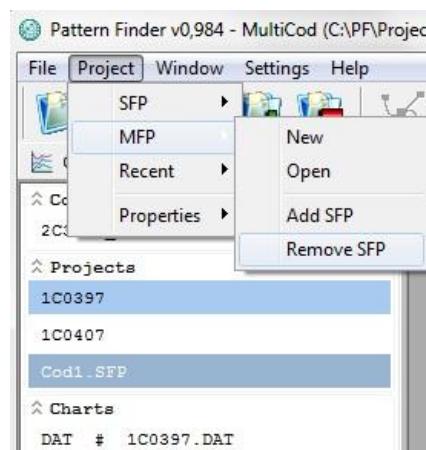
Pattern Finder v0,984 - MultiCod (C:\PF\Projec

File Project Window Settings Help

SFP
MFP
Recent
Properties

New
Open
Add SFP
Remove SFP

Co
2C

Projects
1C0397
1C0407
Cod1.SFP

Charts
DAT # 1C0397.DAT